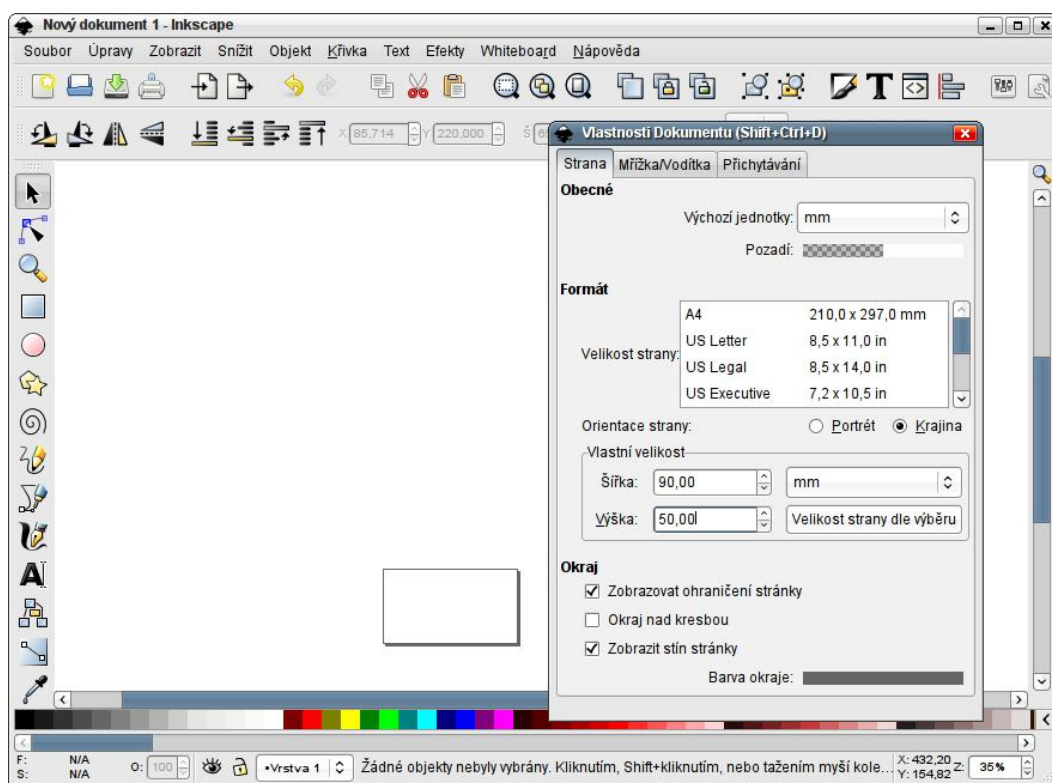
Nový dokument 1 - Inkscape

Soubor Úpravy Zobrazit Snížit Objekt Křivka Text Efekty Whiteboard Nápověda

X 85,714 Y 220,000 Š

Vlastnosti Dokumentu (Shift+Ctrl+D)

Strana Mřížka/Vodítka Přichytávání

Obecné

Výchozí jednotky: mm

Pozadí:

Formát

Velikost strany:

| | |
|---|---|
| A4 | 210,0 x 297,0 mm |
| US Letter | 8,5 x 11,0 in |
| US Legal | 8,5 x 14,0 in |
| US Executive | 7,2 x 10,5 in |

Orientace strany: Portrét Krajina

Vlastní velikost

Šířka: 90,00 mm

Výška: 50,00 Velikost strany dle výběru

Okraj

Zobrazovat ohraničení stránky

Okraj nad kresbou

Zobrazit stín stránky

Barva okraje:

F: N/A
S: N/A
O: 100
•Vrstva 1
Žádné objekty nebyly vybrány. Kliknutím, Shift+kliknutím, nebo tažením myší kole...
X: 432,20
Y: 154,82
Z: 35%